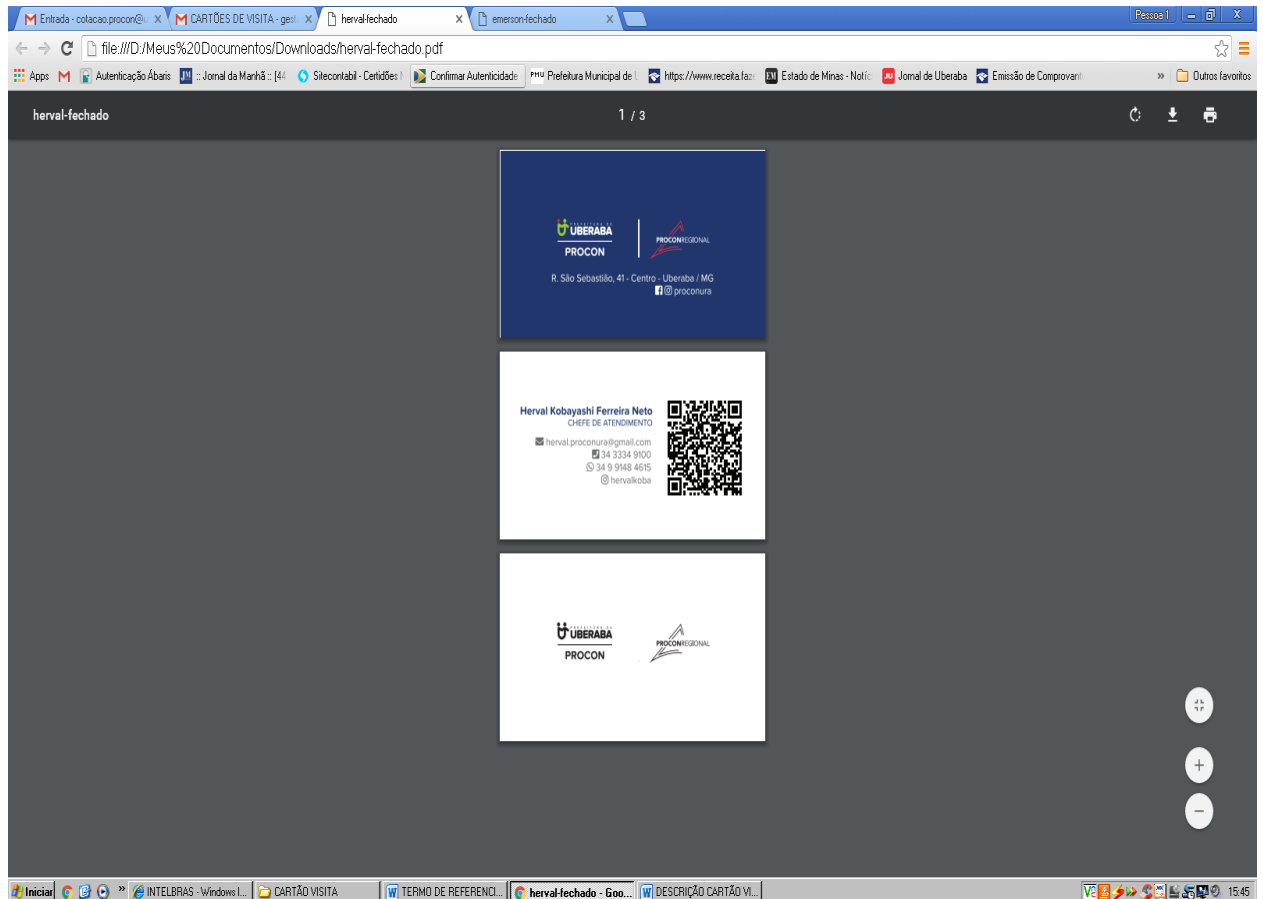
Entrada - cotacao.procon@ × CARTÕES DE VISITA - gest × herval-fechado × emerson-fechado ×

Pessoa 1

file:///D:/Meus%20Documentos/Downloads/herval-fechado.pdf

Apps Autenticação Ábaris :: Jornal da Manhã :: [44 Sitecontabil - Certidões Confirmar Autenticidade Prefeitura Municipal de U https://www.receita.faz Estado de Minas - Notíc Jornal de Uberaba Emissão de Comprovant » Outros favoritos

herval-fechado

1 / 3

UBERABA
PROCON

PROCON REGIONAL

R. São Sebastião, 41 - Centro - Uberaba / MG
proconura

Herval Kobayashi Ferreira Neto
CHEFE DE ATENDIMENTO

herval.proconura@gmail.com
34 3334 9100
34 9 9148 4615
hervalkoba

UBERABA
PROCON

PROCON REGIONAL

Iniciar INTELBRAS - Windows I... CARTÃO VISITA TERMO DE REFERENCI... herval-fechado - Goo... DESCRIÇÃO CARTÃO VI... 15:45